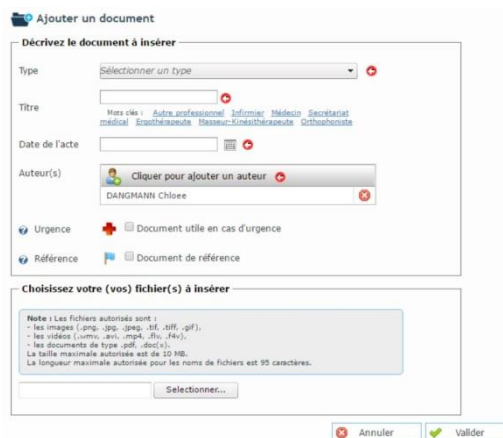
Ajouter un document

Décrivez le document à insérer

Type
Sélectionner un type

Titre
Mots clés : Autre professionnel Infirmier Médecin Secrétariat médical Ergothérapeute Masseur-Kinésithérapeute Orthophoniste

Date de l'acte

Auteur(s)
Cliquer pour ajouter un auteur
DANGMANN Chloee

Urgence
Document utile en cas d'urgence

Référence
Document de référence

Choisissez votre (vos) fichier(s) à insérer

Note : Les fichiers autorisés sont :
- les images (.png, .jpg, .jpeg, .tif, .tiff, .gif),
- les vidéos (.wmv, .avi, .mp4, .flv, .f4v),
- les documents de type .pdf, .doc(x).
La taille maximale autorisée est de 10 MB.
La longueur maximale autorisée pour les noms de fichiers est 95 caractères.

Sélectionner...

Annuler
Valider